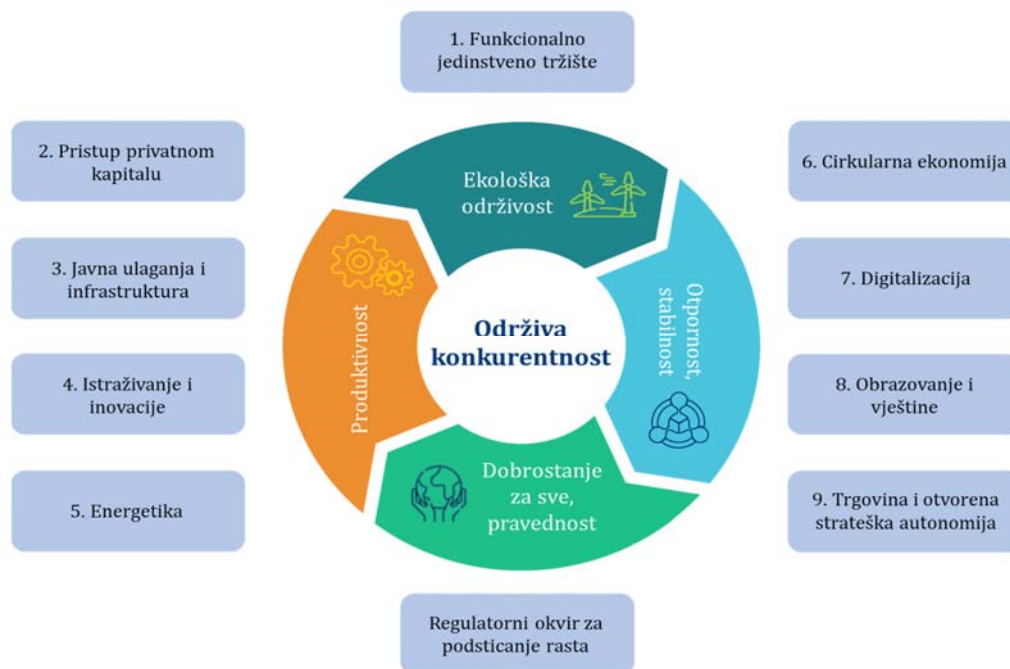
1. Funkcionalno jedinstveno tržište

2. Pristup privatnom kapitalu

3. Javna ulaganja i infrastruktura

4. Istraživanje i inovacije

5. Energetika

6. Cirkularna ekonomija

7. Digitalizacija

8. Obrazovanje i vještine

9. Trgovina i otvorena strateška autonomija

Ekološka održivost

Otpornost, stabilnost

Dobrostanje za sve, pravednost

Produktivnost

Održiva konkurentnost

Regulatorni okvir za podsticanje rasta